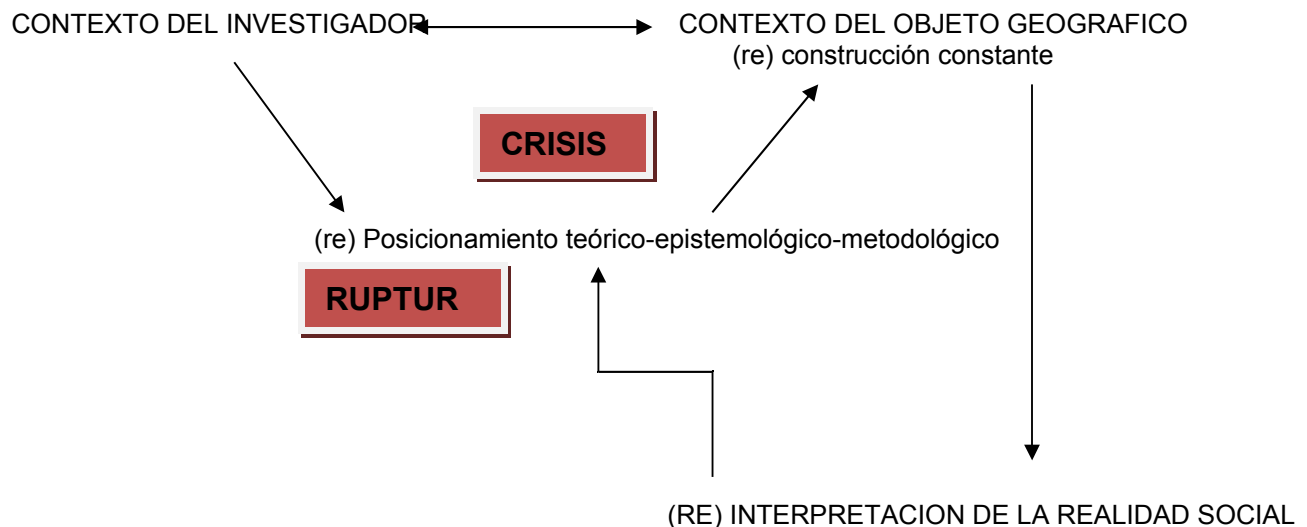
CONTEXTO DEL INVESTIGADOR

CONTEXTO DEL OBJETO GEOGRAFICO
(re) construcción constante

CRISIS

(re) Posicionamiento teórico-epistemológico-metodológico

RUPTUR

(RE) INTERPRETACION DE LA REALIDAD SOCIAL